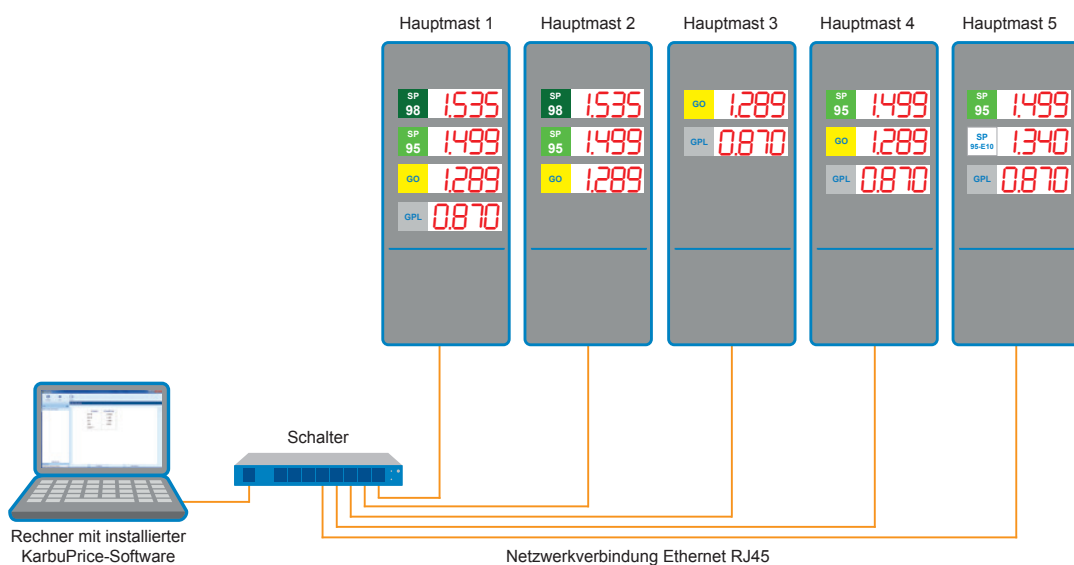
Hauptmast 1

SP 98 1,535
SP 95 1,499
GO 1,289
GPL 0,870

Hauptmast 2

SP 98 1,535
SP 95 1,499
GO 1,289

Hauptmast 3

GO 1,289
GPL 0,870

Hauptmast 4

SP 95 1,499
GO 1,289
GPL 0,870

Hauptmast 5

SP 95 1,499
SP 95-E10 1,340
GPL 0,870

Schalter

Rechner mit installierter KarbuPrice-Software

Netzwerkverbindung Ethernet RJ45